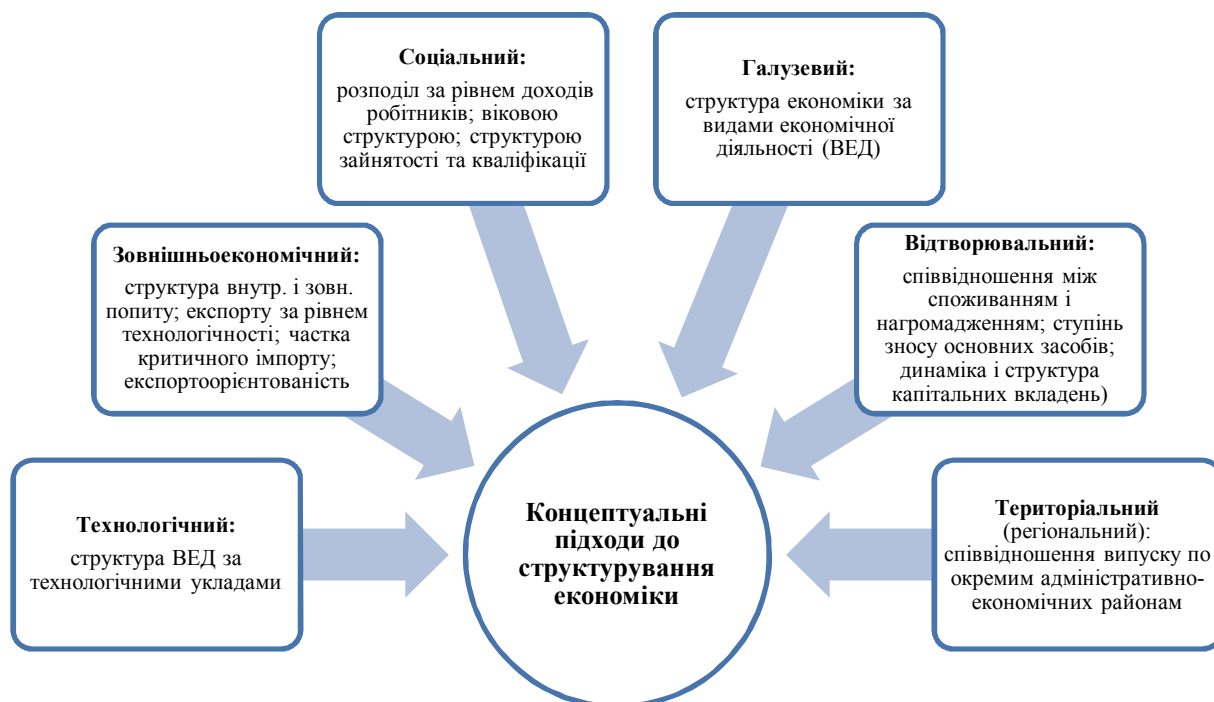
Соціальний:

розподіл за рівнем доходів робітників; віковою структурою; структурою зайнятості та кваліфікації

Галузевий:

структура економіки за видами економічної діяльності (ВЕД)

Зовнішньоекономічний:

структура внутр. і зовн. попиту; експорту за рівнем технологічності; частка критичного імпорту; експортоорієнтованість

Відтворювальний:

співвідношення між споживанням і нагромадженням; ступінь зносу основних засобів; динаміка і структура капітальних вкладень)

Технологічний:

структура ВЕД за технологічними укладами

Концептуальні підходи до структурування економіки

Територіальний (регіональний): співвідношення випуску по окремим адміністративно-економічних районам